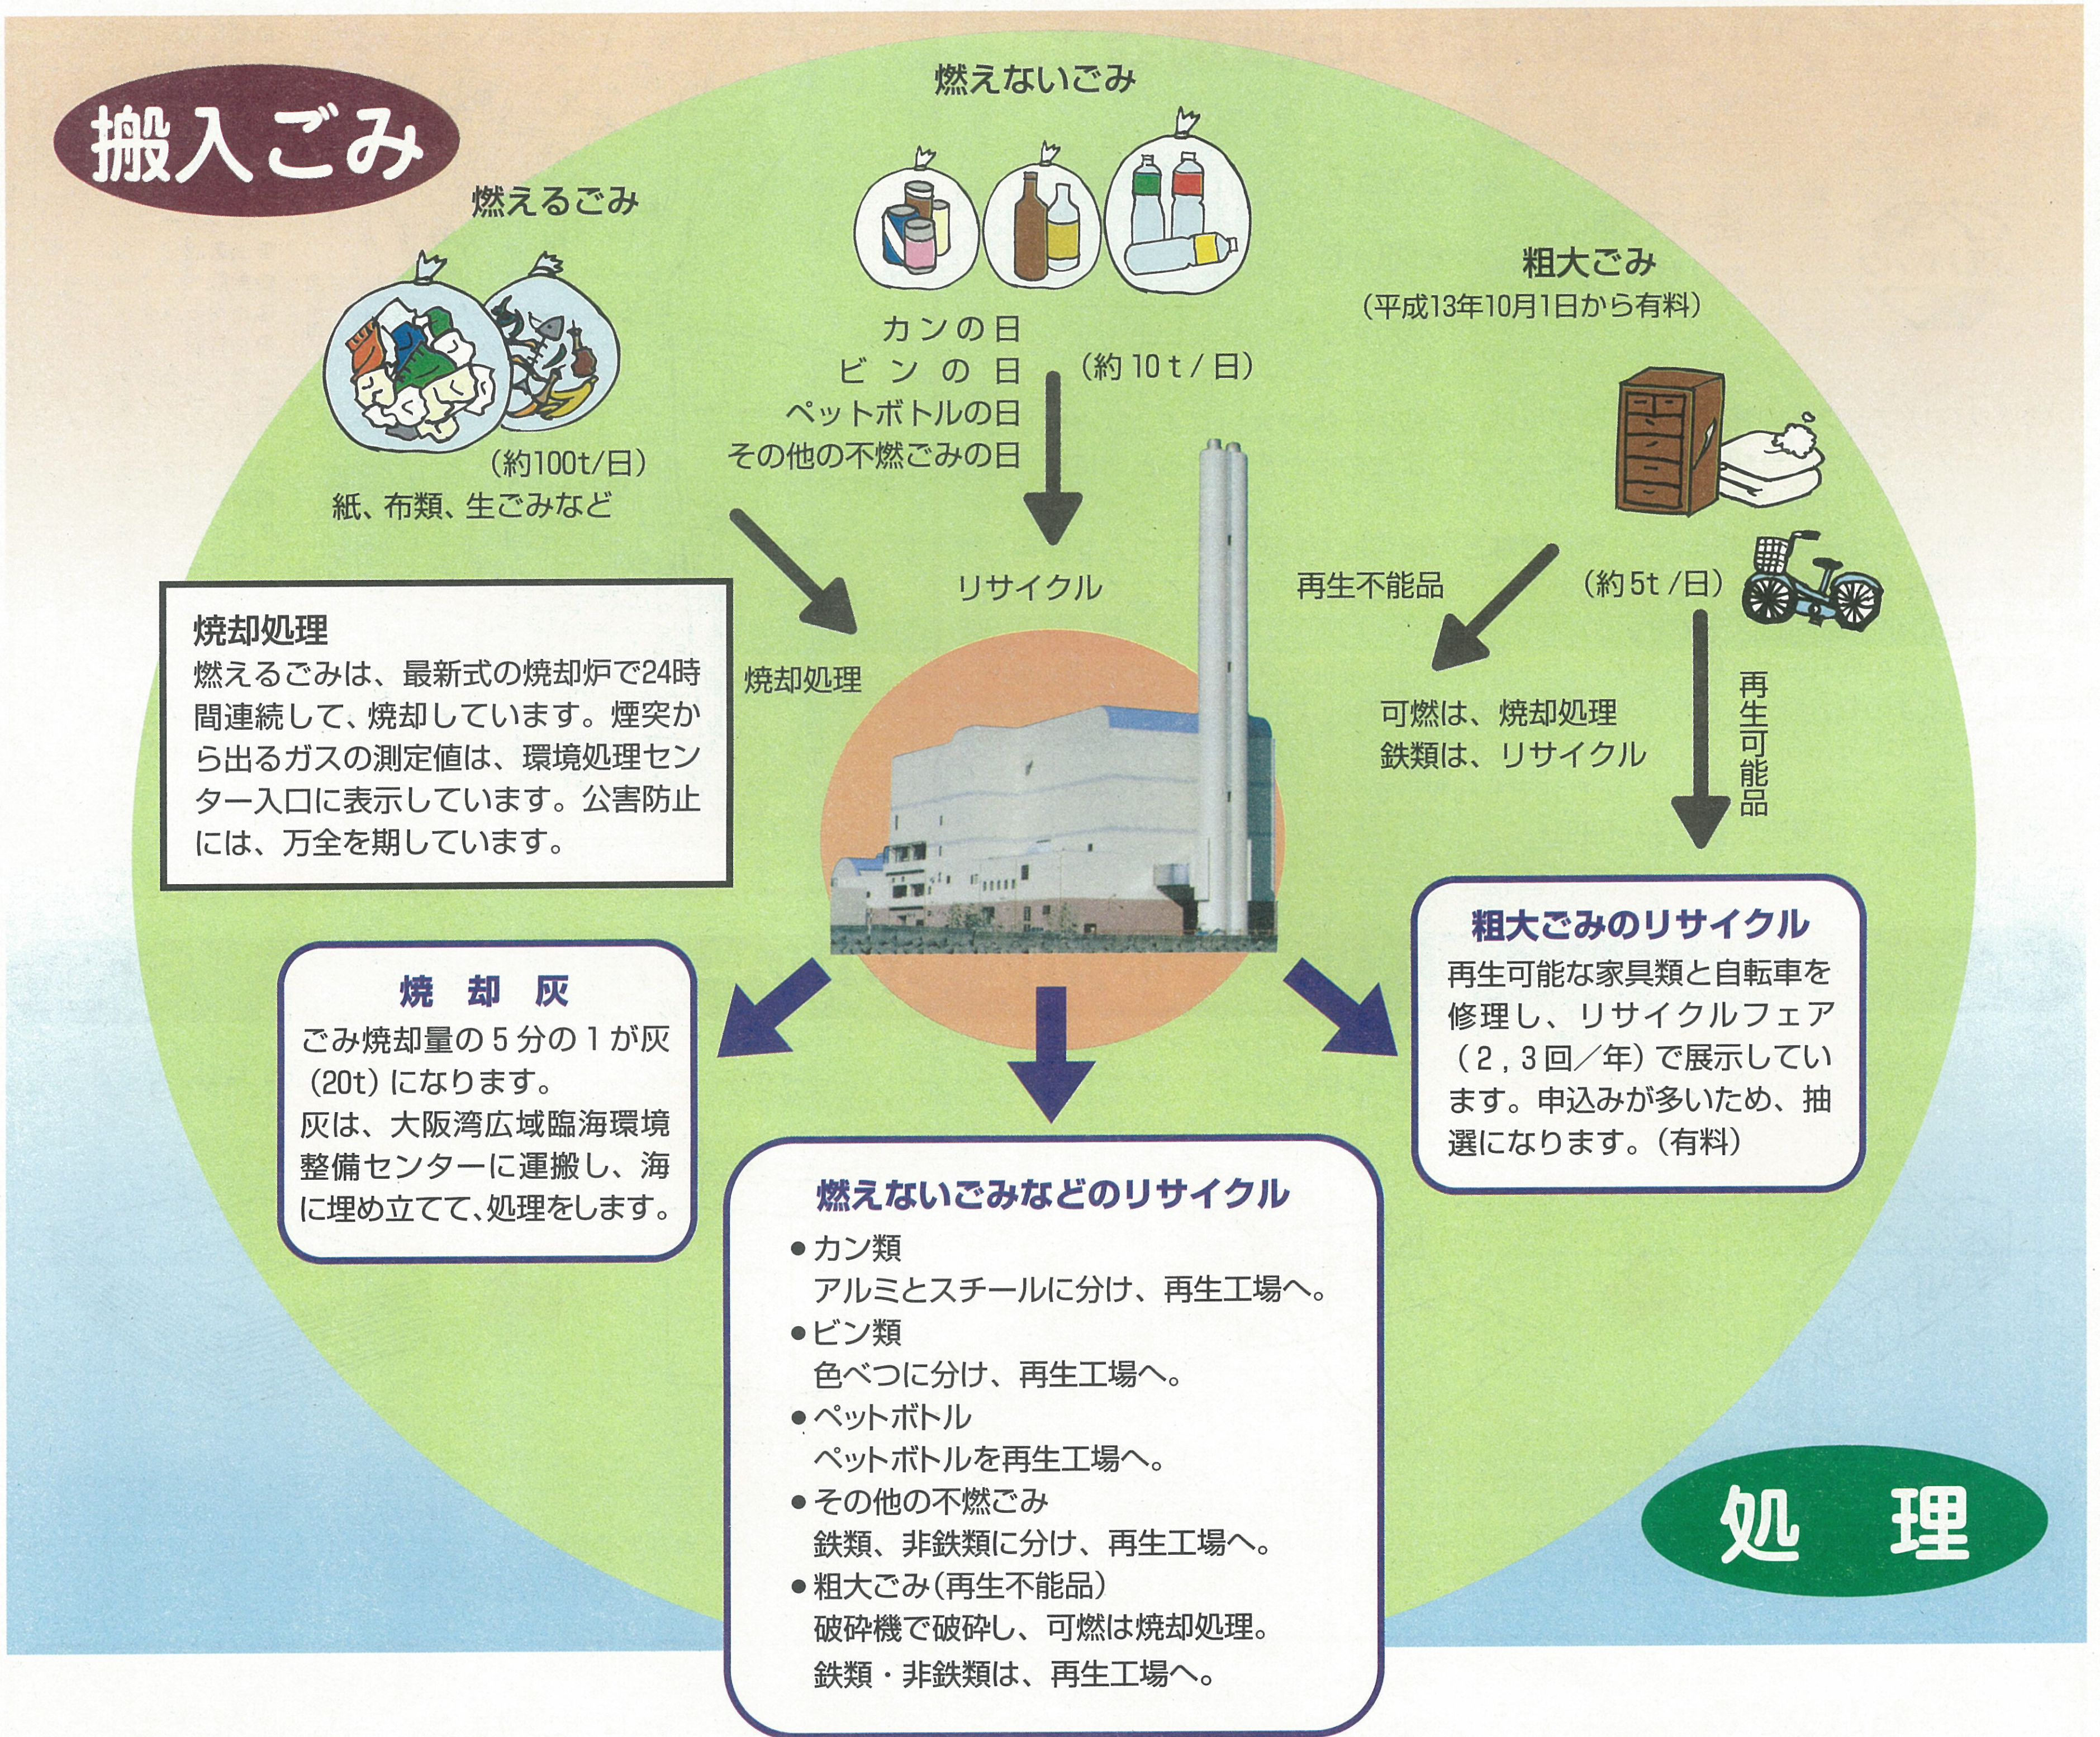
搬入ごみ

燃えないごみ

燃えるごみ

粗大ごみ
（平成13年10月1日から有料）

カンの日
ビンの日
ペットボトルの日
その他の不燃ごみの日

（約 10 t / 日）

（約100t/日）
紙、布類、生ごみなど

リサイクル

再生不能品

（約 5t /日）

焼却処理
燃えるごみは、最新式の焼却炉で24時間連続して、焼却しています。煙突から出るガスの測定値は、環境処理センター入口に表示しています。公害防止には、万全を期しています。

焼却処理

可燃は、焼却処理
鉄類は、リサイクル

再生可能品

粗大ごみのリサイクル
再生可能な家具類と自転車を修理し、リサイクルフェア（2，3回／年）で展示しています。申込みが多いため、抽選になります。（有料）

焼却灰
ごみ焼却量の5分の1が灰（20t）になります。
灰は、大阪湾広域臨海環境整備センターに運搬し、海に埋め立てて、処理をします。

燃えないごみなどのリサイクル
● カン類
アルミとスチールに分け、再生工場へ。
● ビン類
色べつに分け、再生工場へ。
● ペットボトル
ペットボトルを再生工場へ。
● その他の不燃ごみ
鉄類、非鉄類に分け、再生工場へ。
● 粗大ごみ（再生不能品）
破砕機で破砕し、可燃は焼却処理。
鉄類・非鉄類は、再生工場へ。

処 理